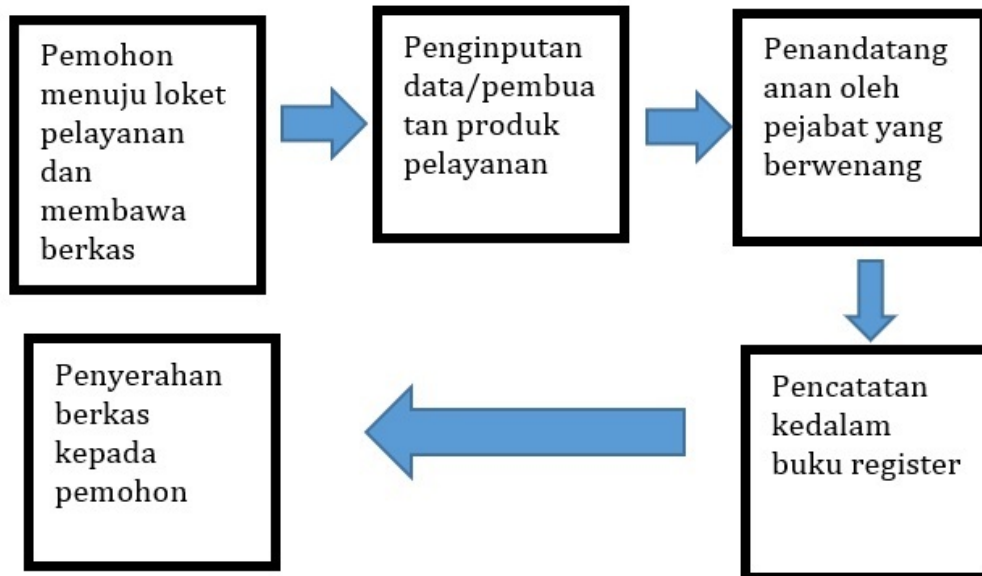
Pemohon menuju loket pelayanan dan membawa berkas

Penginputan data/pembua tan produk pelayanan

Penandatang anan oleh pejabat yang berwenang

Pencatatan kedalam buku register

Penyerahan berkas kepada pemohon